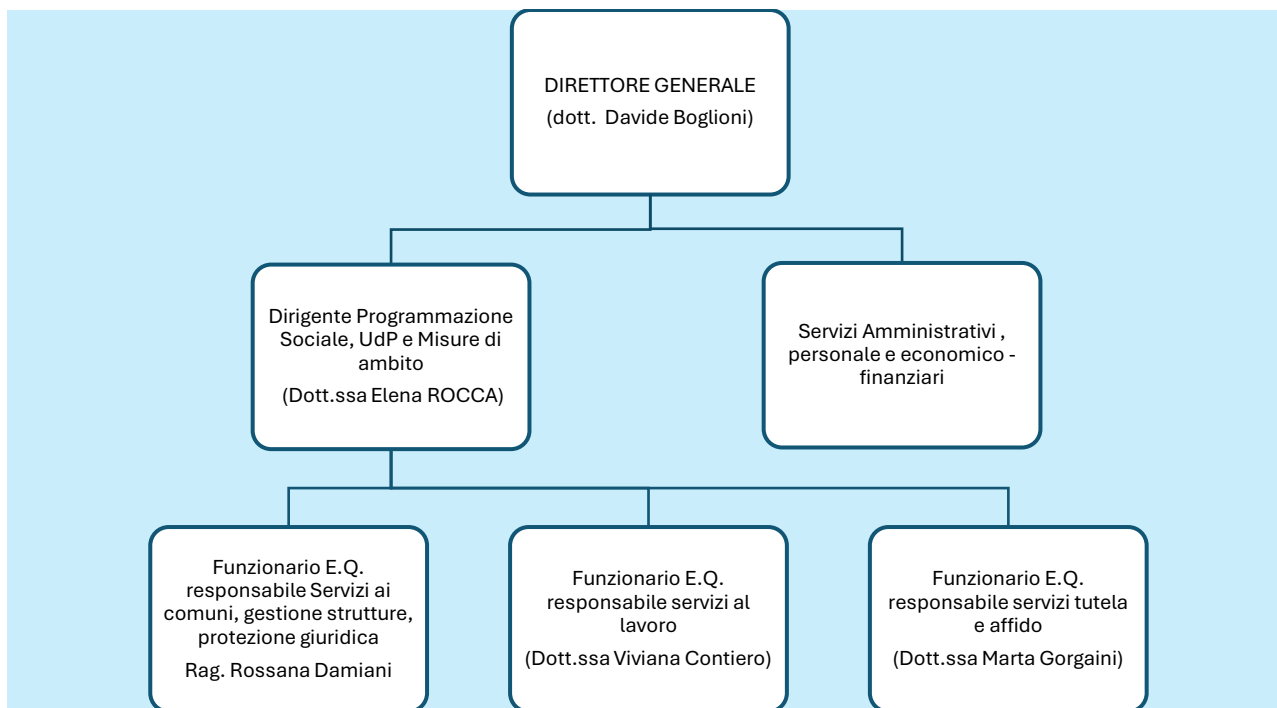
DIRETTORE GENERALE
(dott. Davide Boglioni)

Dirigente Programmazione Sociale, UdP e Misure di ambito
(Dott.ssa Elena ROCCA)

Servizi Amministrativi , personale e economico - finanziari

Funzionario E.Q. responsabile Servizi ai comuni, gestione strutture, protezione giuridica
Rag. Rossana Damiani

Funzionario E.Q. responsabile servizi al lavoro
(Dott.ssa Viviana Contiero)

Funzionario E.Q. responsabile servizi tutela e affido
(Dott.ssa Marta Gorgaini)